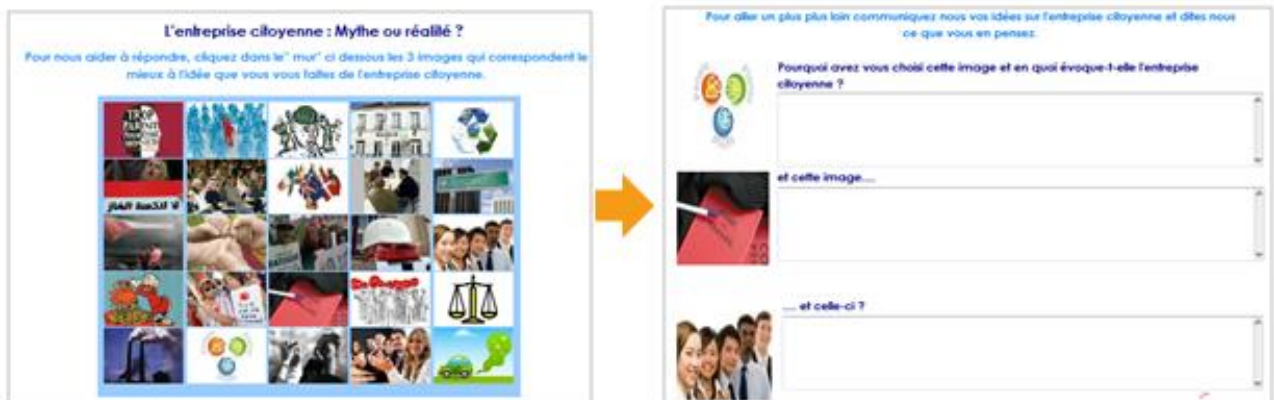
L'entreprise citoyenne : Mythe ou réalité ?

Pour nous aider à répondre, cliquez dans le" mur" ci dessous les 3 images qui correspondent le mieux à l'idée que vous vous faites de l'entreprise citoyenne.

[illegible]

Pour aller un plus plus loin communiquez nous vos idées sur l'entreprise citoyenne et dites nous ce que vous en pensez.

Pourquoi avez vous choisi cette image et en quoi évoque-t-elle l'entreprise citoyenne ?

et cette image....

.... et celle-ci ?